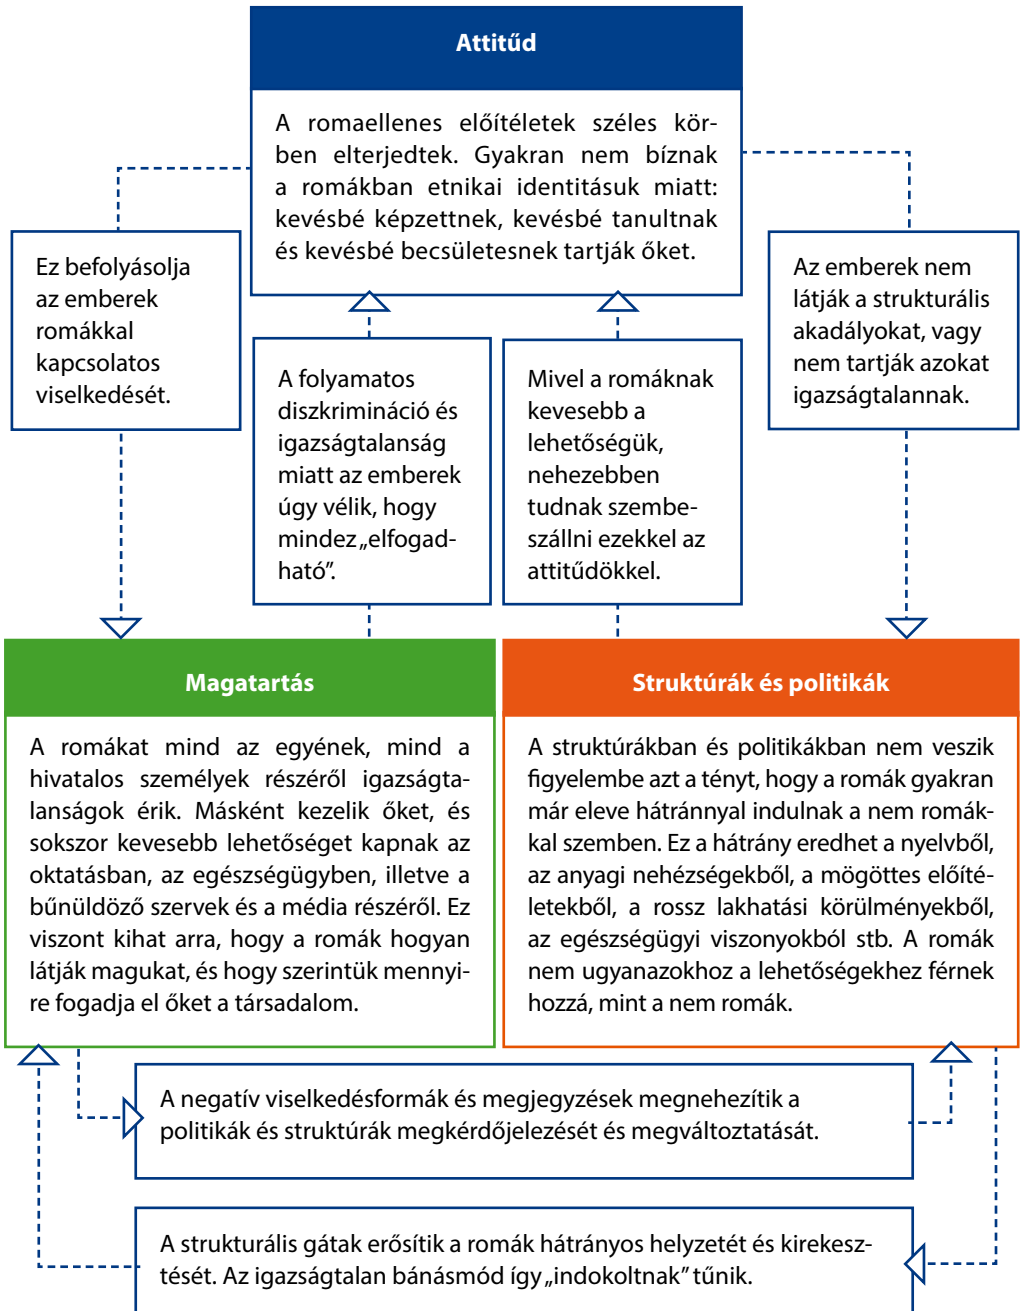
Attitűd

A romaellenes előítéletek széles körben elterjedtek. Gyakran nem bíznak a romákban etnikai identitásuk miatt: kevésbé képzettnek, kevésbé tanultnak és kevésbé becsületesnek tartják őket.

Ez befolyásolja az emberek romákkal kapcsolatos viselkedését.

A folyamatos diszkrimináció és igazságtalanság miatt az emberek úgy vélik, hogy mindez „elfogadható”.

Mivel a romáknak kevesebb a lehetőségük, nehezebben tudnak szembeszállni ezekkel az attitűdökkel.

Az emberek nem látják a strukturális akadályokat, vagy nem tartják azokat igazságtalannak.

Magatartás

A romákat mind az egyének, mind a hivatalos személyek részéről igazságtalanságok érik. Másként kezelik őket, és sokszor kevesebb lehetőséget kapnak az oktatásban, az egészségügyben, illetve a bűnüldöző szervek és a média részéről. Ez viszont kihat arra, hogy a romák hogyan látják magukat, és hogy szerintük mennyire fogadja el őket a társadalom.

Struktúrák és politikák

A struktúrákban és politikákban nem veszik figyelembe azt a tényt, hogy a romák gyakran már eleve hátránnyal indulnak a nem romákkal szemben. Ez a hátrány eredhet a nyelvből, az anyagi nehézségekből, a mögöttes előítéletekből, a rossz lakhatási körülményekből, az egészségügyi viszonyokból stb. A romák nem ugyanazokhoz a lehetőségekhez férnek hozzá, mint a nem romák.

A negatív viselkedésformák és megjegyzések megnehezítik a politikák és struktúrák megkérdőjelezését és megváltoztatását.

A strukturális gátak erősítik a romák hátrányos helyzetét és kirekesztését. Az igazságtalan bánásmód így „indokoltnak” tűnik.